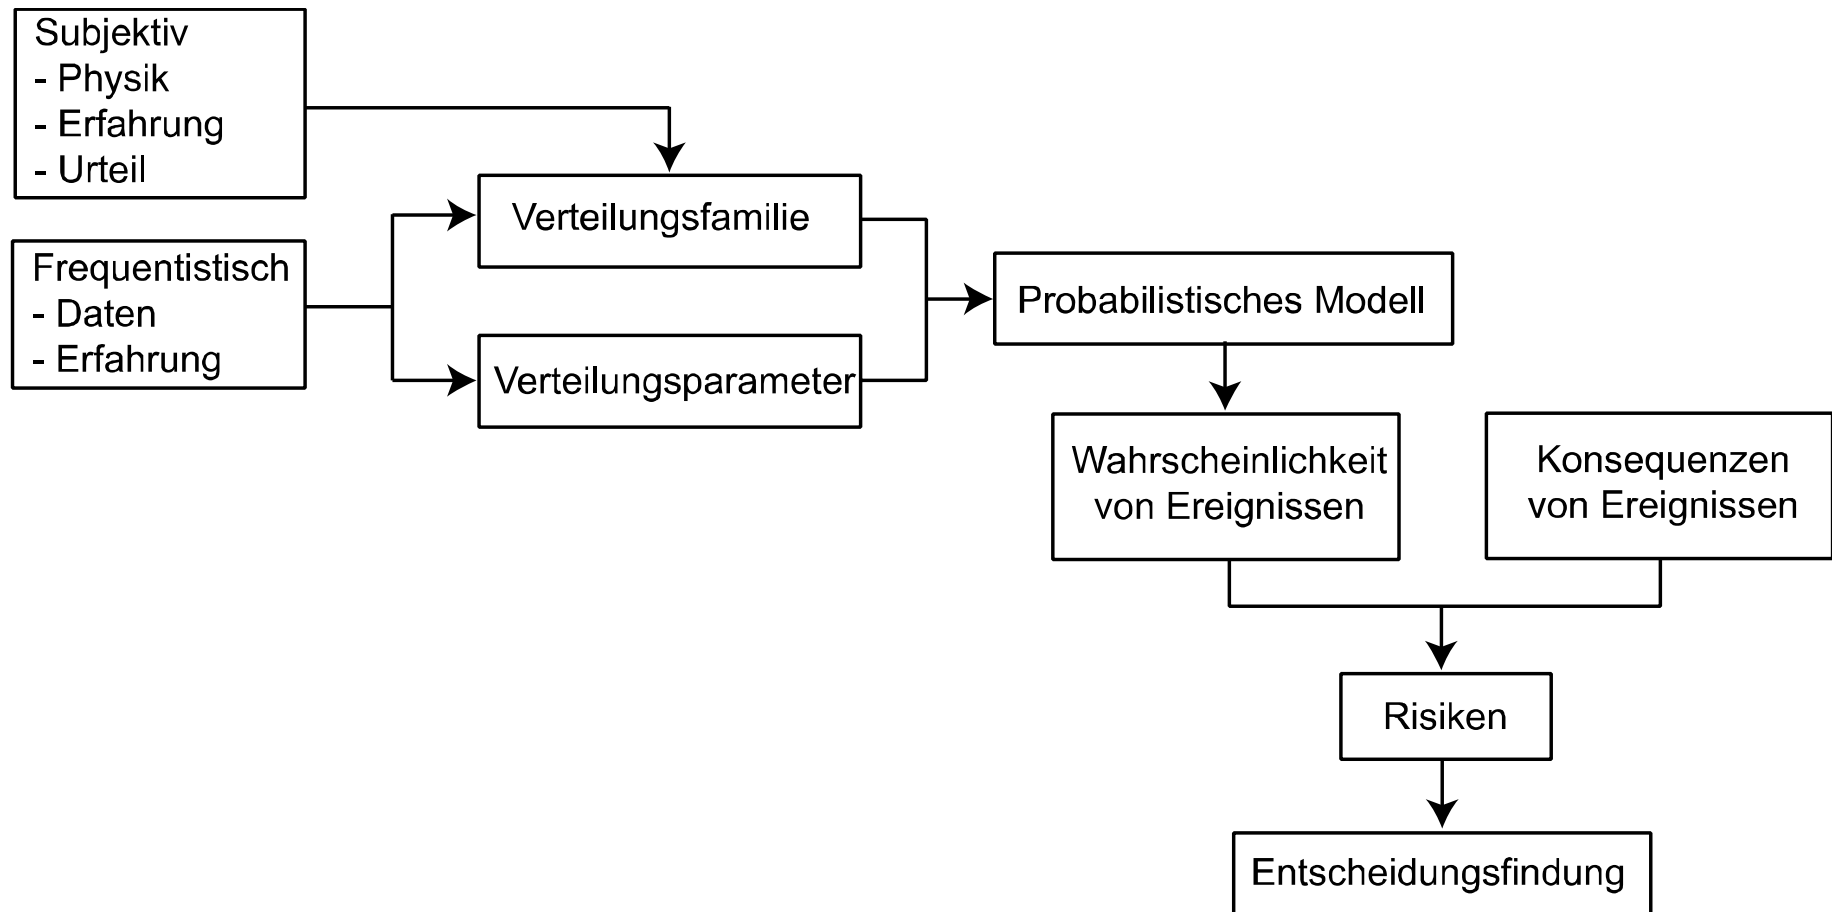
Subjektiv
- Physik
- Erfahrung
- Urteil

Frequentistisch
- Daten
- Erfahrung

Verteilungsfamilie

Verteilungsparameter

Probabilistisches Modell

Wahrscheinlichkeit von Ereignissen

Konsequenzen von Ereignissen

Risiken

Entscheidungsfindung